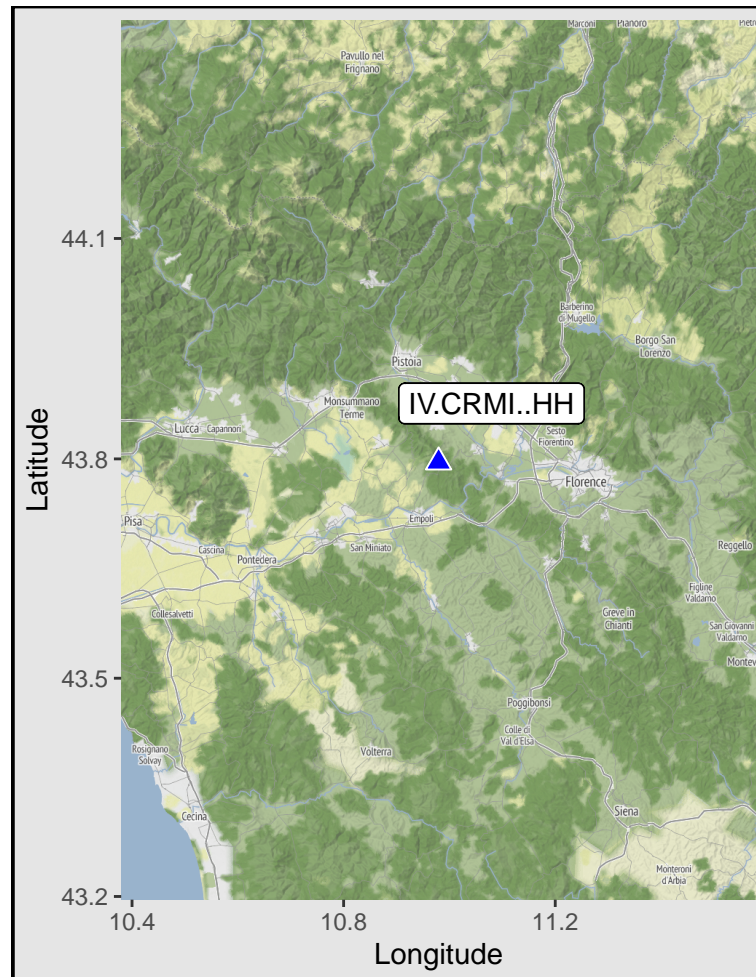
Marconi
Pianoro
Pavullo nel Frignano
44.1
Barberino di Mugello
Borgo San Lorenzo
Pistoia
Monsummano Terme
IV.CRMI..HH
Lucca
Capannori
Sesto Fiorentino
43.8
Florence
Empoli
Pisa
Cascina
Pontedera
San Miniato
Reggello
Collesalvetti
Figline Valdarno
Greve in Chianti
San Giovanni Valdarno
Montev
43.5
Poggibonsi
Colle di Val d'Elsa
Rosignano Solvay
Volterra
Cecina
Siena
Monteroni d'Arbia
43.2
10.4
10.8
11.2
Latitude
Longitude